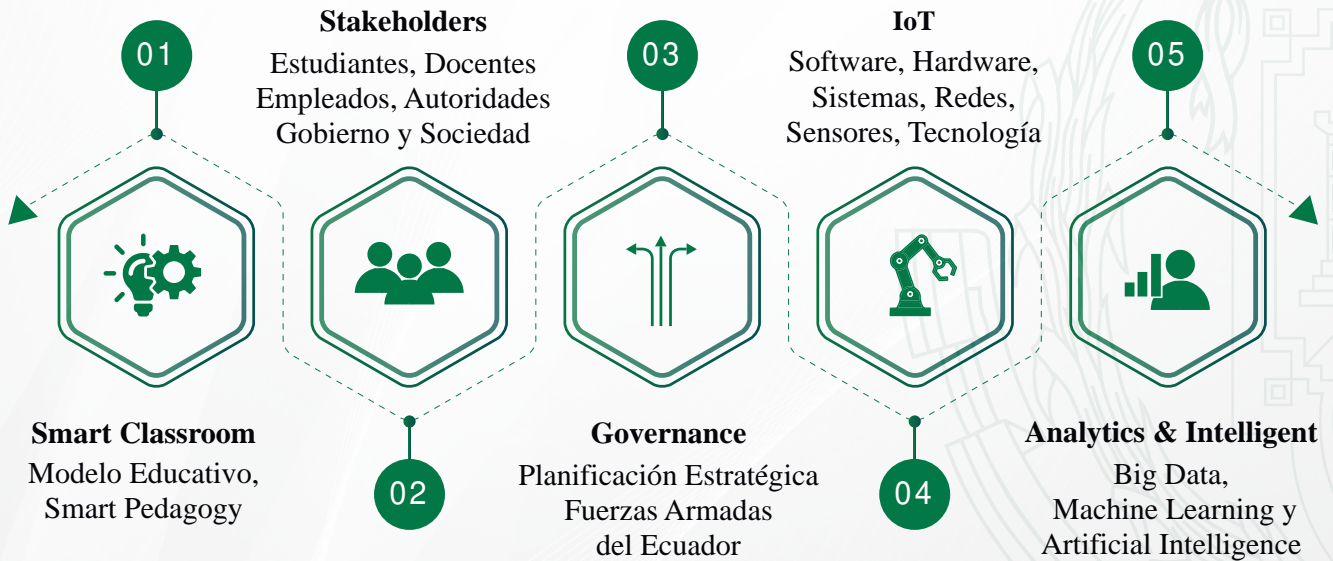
01

Stakeholders
Estudiantes, Docentes
Empleados, Autoridades
Gobierno y Sociedad

03

IoT
Software, Hardware,
Sistemas, Redes,
Sensores, Tecnología

05

Smart Classroom
Modelo Educativo,
Smart Pedagogy

02

Governance
Planificación Estratégica
Fuerzas Armadas
del Ecuador

04

Analytics & Intelligent
Big Data,
Machine Learning y
Artificial Intelligence